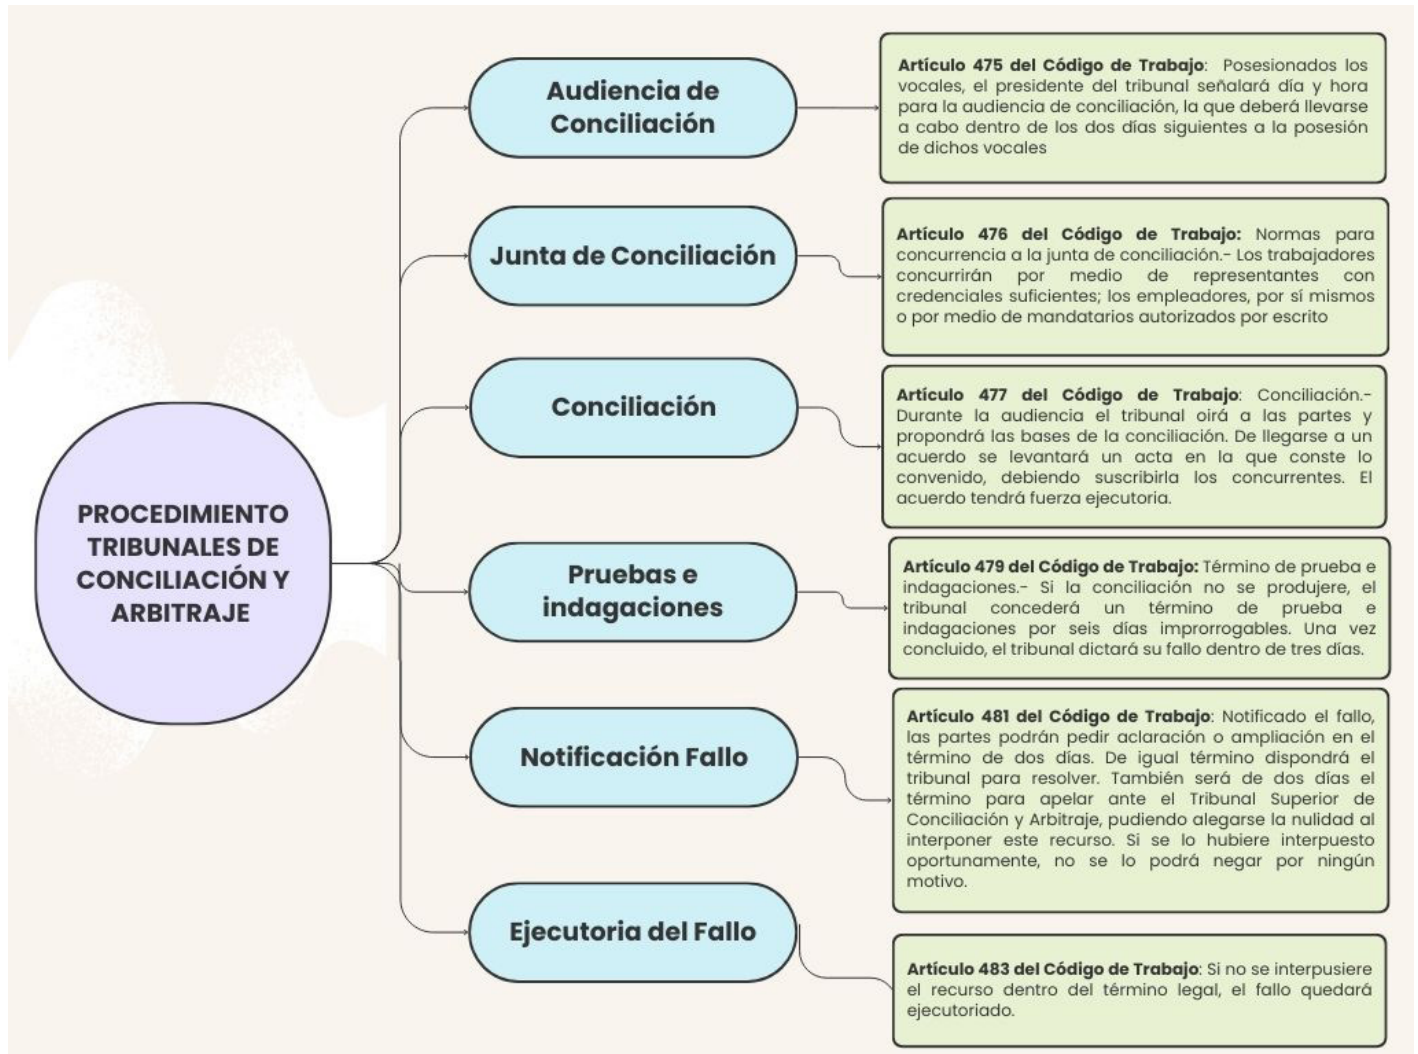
PROCEDIMIENTO TRIBUNALES DE CONCILIACIÓN Y ARBITRAJE

Audiencia de Conciliación

Artículo 475 del Código de Trabajo: Posesionados los vocales, el presidente del tribunal señalará día y hora para la audiencia de conciliación, la que deberá llevarse a cabo dentro de los dos días siguientes a la posesión de dichos vocales

Junta de Conciliación

Artículo 476 del Código de Trabajo: Normas para concurrencia a la junta de conciliación.- Los trabajadores concurrirán por medio de representantes con credenciales suficientes; los empleadores, por sí mismos o por medio de mandatarios autorizados por escrito

Conciliación

Artículo 477 del Código de Trabajo: Conciliación.- Durante la audiencia el tribunal oirá a las partes y propondrá las bases de la conciliación. De llegarse a un acuerdo se levantará un acta en la que conste lo convenido, debiendo suscribirla los concurrentes. El acuerdo tendrá fuerza ejecutoria.

Pruebas e indagaciones

Artículo 479 del Código de Trabajo: Término de prueba e indagaciones.- Si la conciliación no se produjere, el tribunal concederá un término de prueba e indagaciones por seis días improrrogables. Una vez concluido, el tribunal dictará su fallo dentro de tres días.

Notificación Fallo

Artículo 481 del Código de Trabajo: Notificado el fallo, las partes podrán pedir aclaración o ampliación en el término de dos días. De igual término dispondrá el tribunal para resolver. También será de dos días el término para apelar ante el Tribunal Superior de Conciliación y Arbitraje, pudiendo alegarse la nulidad al interponer este recurso. Si se lo hubiere interpuesto oportunamente, no se lo podrá negar por ningún motivo.

Ejecutoria del Fallo

Artículo 483 del Código de Trabajo: Si no se interpusiere el recurso dentro del término legal, el fallo quedará ejecutoriado.